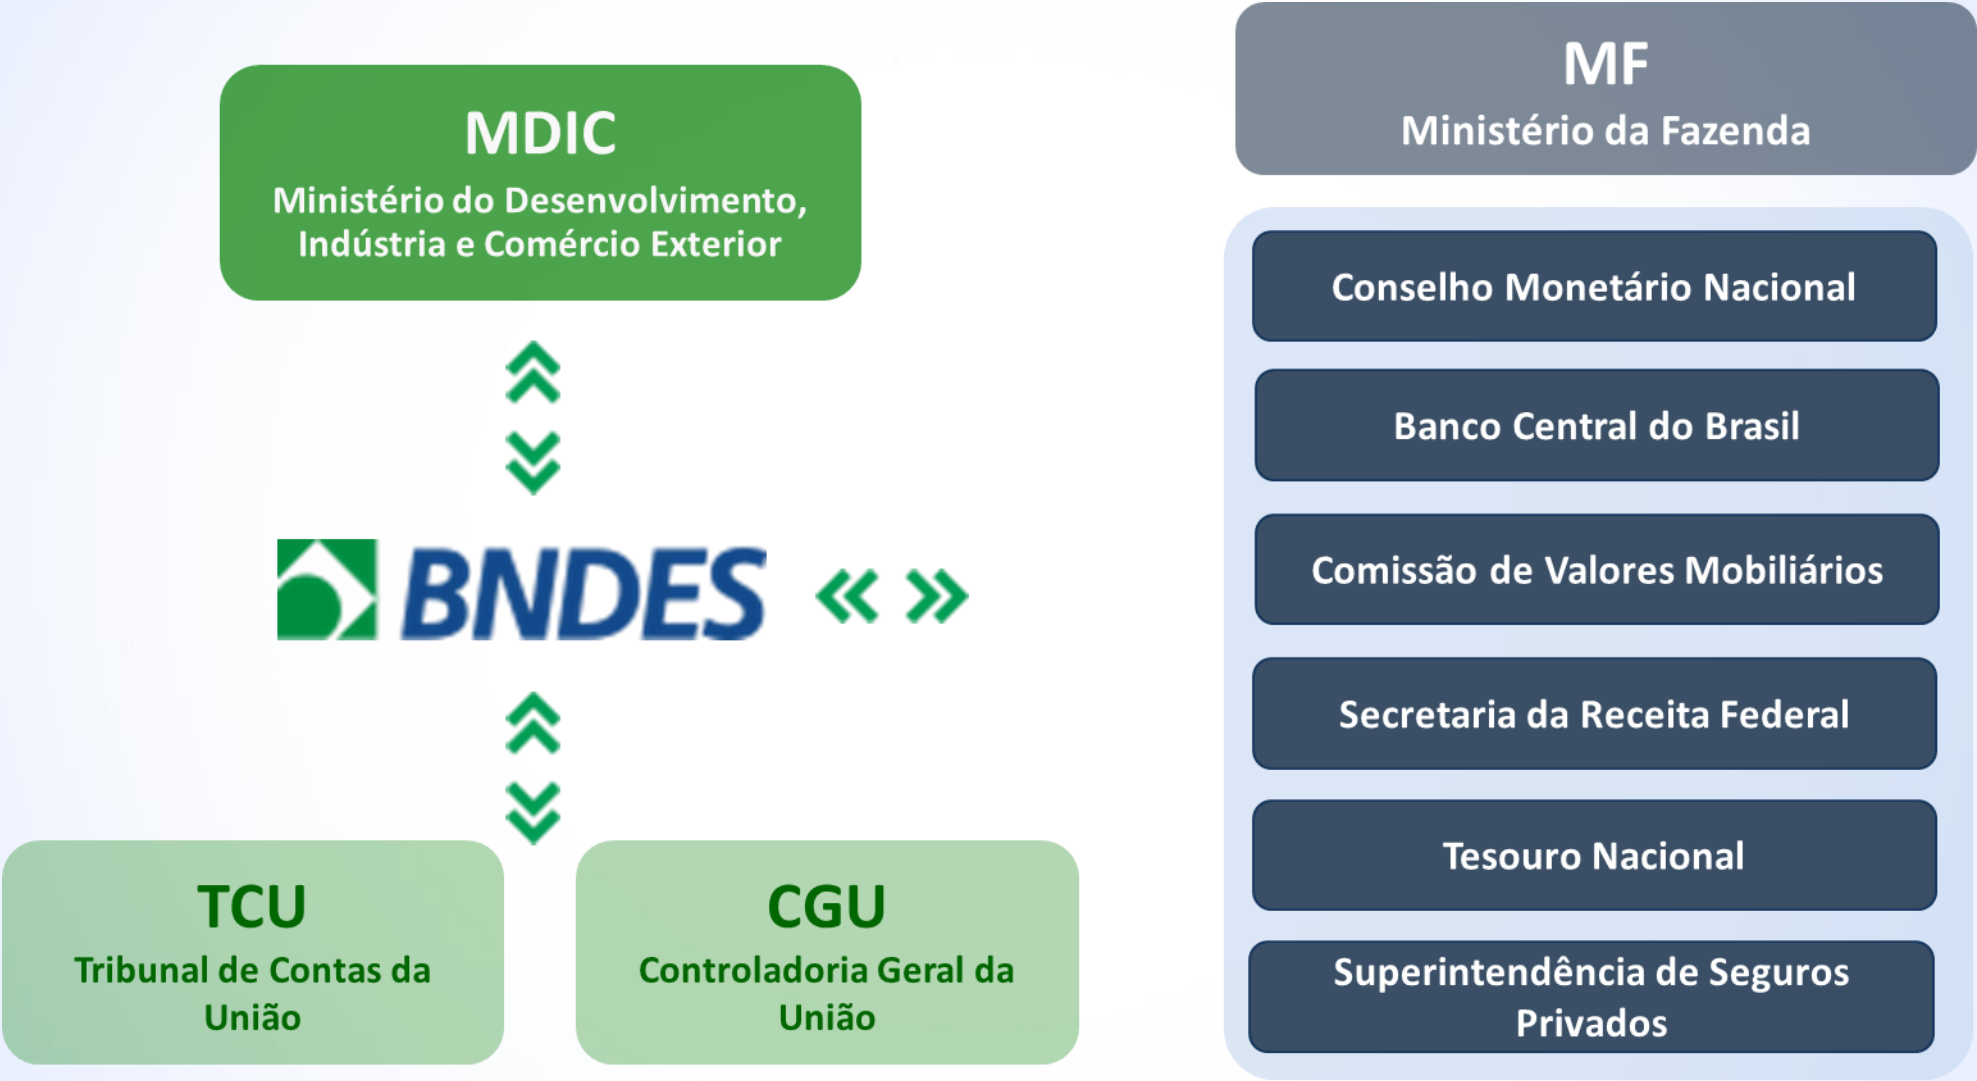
MDIC
Ministério do Desenvolvimento, Indústria e Comércio Exterior

BNDES

TCU
Tribunal de Contas da União

CGU
Controladoria Geral da União

MF
Ministério da Fazenda

Conselho Monetário Nacional

Banco Central do Brasil

Comissão de Valores Mobiliários

Secretaria da Receita Federal

Tesouro Nacional

Superintendência de Seguros Privados